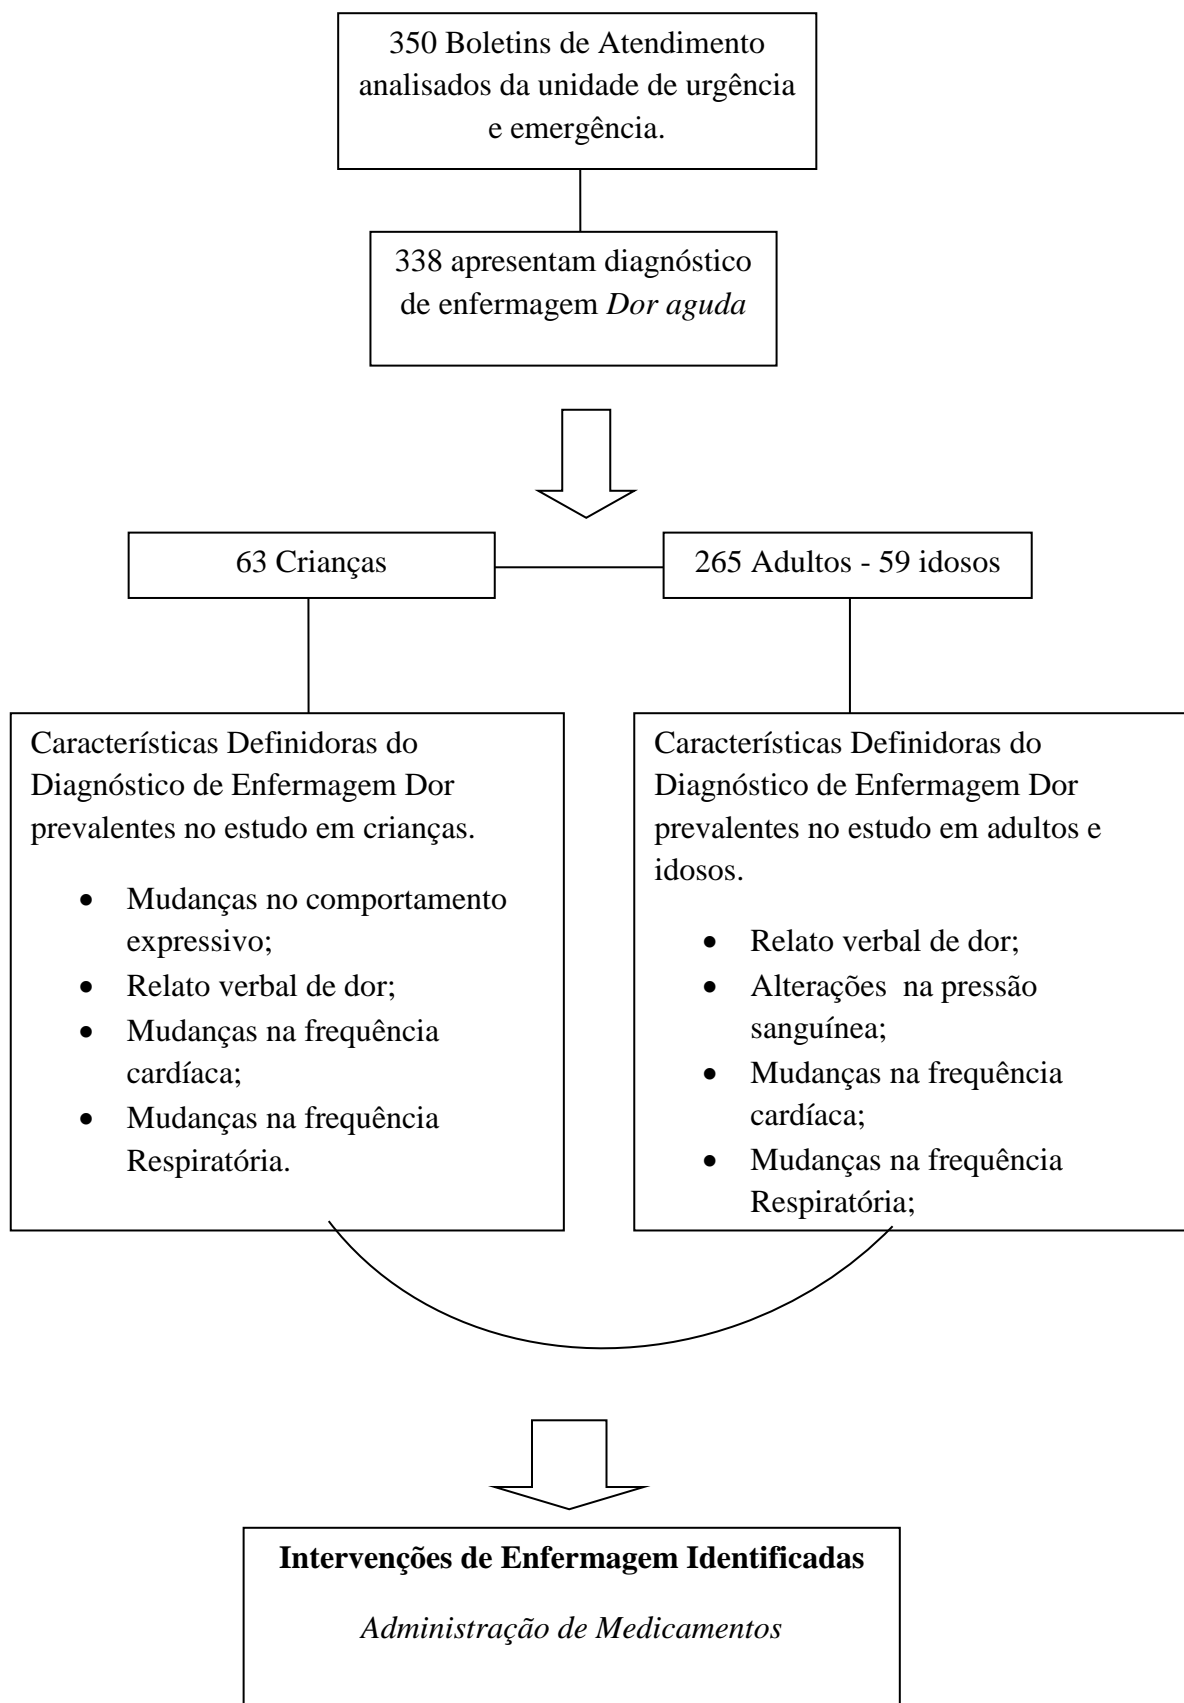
350 Boletins de Atendimento analisados da unidade de urgência e emergência.

338 apresentam diagnóstico de enfermagem *Dor aguda*

63 Crianças

265 Adultos - 59 idosos

Características Definidoras do Diagnóstico de Enfermagem Dor prevalentes no estudo em crianças.

- Mudanças no comportamento expressivo;
- Relato verbal de dor;
- Mudanças na frequência cardíaca;
- Mudanças na frequência Respiratória.

Características Definidoras do Diagnóstico de Enfermagem Dor prevalentes no estudo em adultos e idosos.

- Relato verbal de dor;
- Alterações na pressão sanguínea;
- Mudanças na frequência cardíaca;
- Mudanças na frequência Respiratória;

**Intervenções de Enfermagem Identificadas**

*Administração de Medicamentos*